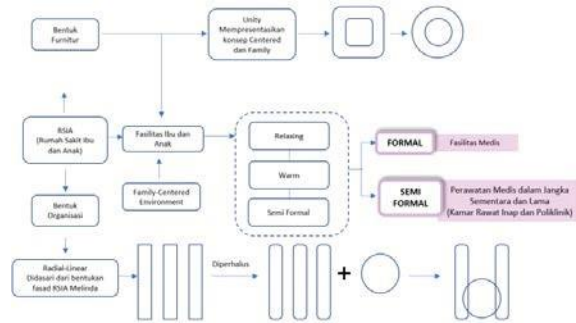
Bentuk Furnitur

Unity Mempresentasikan konsep Centered dan Family

RSIA (Rumah Sakit Ibu dan Anak)

Fasilitas Ibu dan Anak

Relaxing

Warm

Semi Formal

FORMAL

Fasilitas Medis

SEMI FORMAL

Perawatan Medis dalam Jangka Sementara dan Lama (Kamar Rawat Inap dan Poliklinik)

Family-Centered Environment

Bentuk Organisasi

Radial-Linear Didasari dari bentukan fasad RSIA Melinda

Diperhalus

+